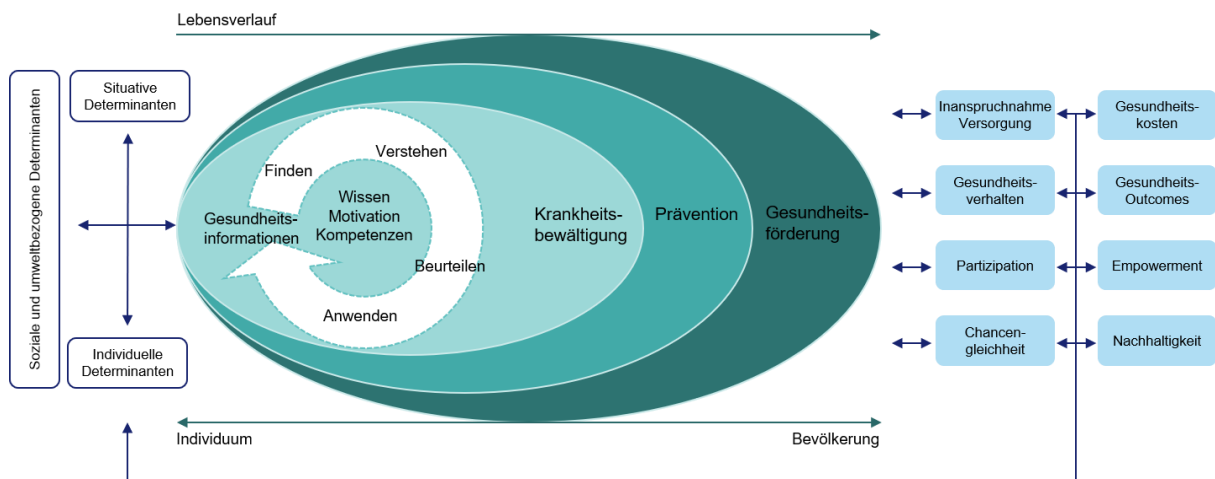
Lebensverlauf

Soziale und umweltbezogene Determinanten

Situative Determinanten

Individuelle Determinanten

Finden

Verstehen

Gesundheitsinformationen

Wissen Motivation Kompetenzen

Beurteilen

Anwenden

Krankheitsbewältigung

Prävention

Gesundheitsförderung

Individuum

Bevölkerung

Inanspruchnahme Versorgung

Gesundheitskosten

Gesundheitsverhalten

Gesundheits-Outcomes

Partizipation

Empowerment

Chancengleichheit

Nachhaltigkeit